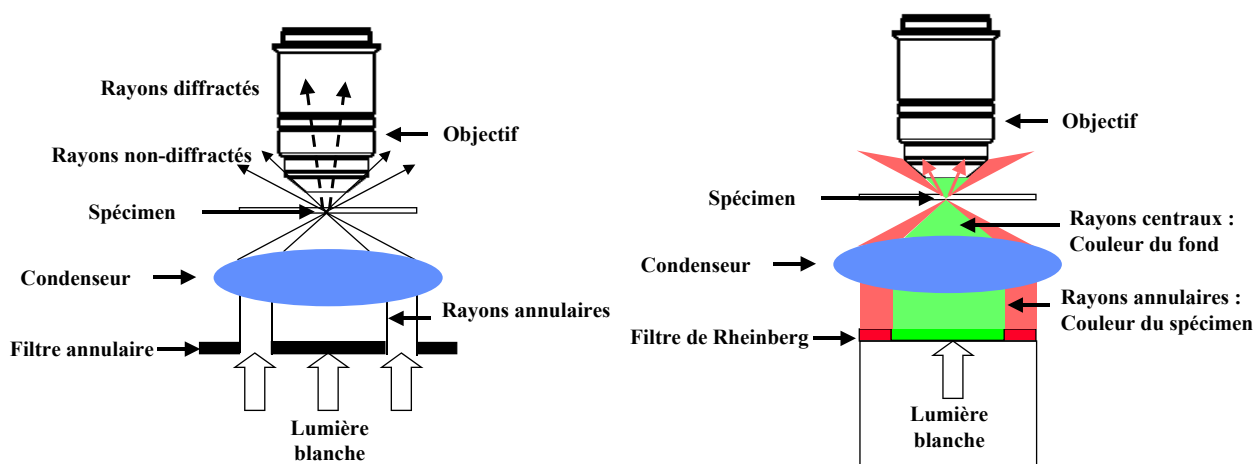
Rayons diffractés

Objectif

Rayons non-diffractés

Spécimen

Condenseur

Rayons annulaires

Filtre annulaire

Lumière blanche

Objectif

Spécimen

Rayons centraux : Couleur du fond

Condenseur

Rayons annulaires : Couleur du spécimen

Filtre de Rheinberg

Lumière blanche